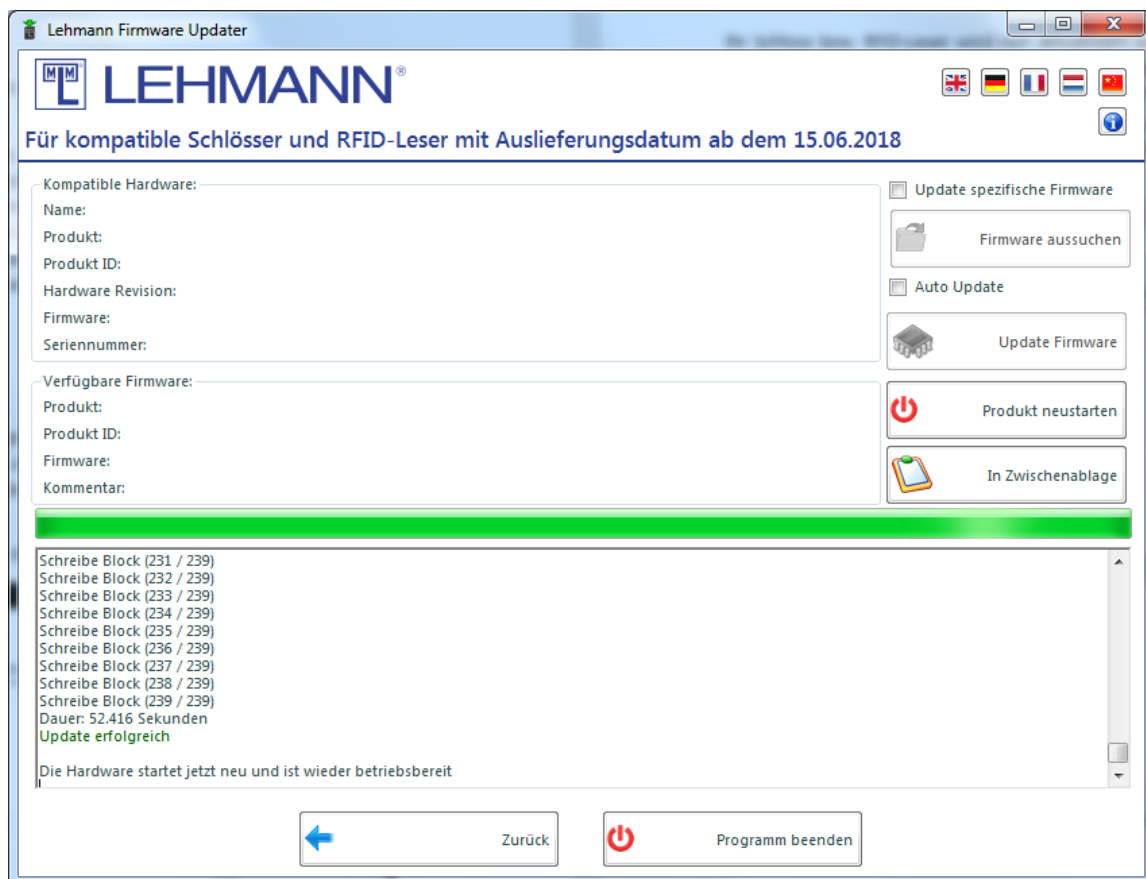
Lehmann Firmware Updater

LEHMANN®

Für kompatible Schlösser und RFID-Leser mit Auslieferungsdatum ab dem 15.06.2018

Kompatible Hardware:
Name:
Produkt:
Produkt ID:
Hardware Revision:
Firmware:
Seriennummer:

Update spezifische Firmware
Firmware aussuchen
Auto Update
Update Firmware

Verfügbare Firmware:
Produkt:
Produkt ID:
Firmware:
Kommentar:

Produkt neustarten
In Zwischenablage

Schreibe Block (231 / 239)
Schreibe Block (232 / 239)
Schreibe Block (233 / 239)
Schreibe Block (234 / 239)
Schreibe Block (235 / 239)
Schreibe Block (236 / 239)
Schreibe Block (237 / 239)
Schreibe Block (238 / 239)
Schreibe Block (239 / 239)
Dauer: 52.416 Sekunden
Update erfolgreich

Die Hardware startet jetzt neu und ist wieder betriebsbereit

Zurück
Programm beenden